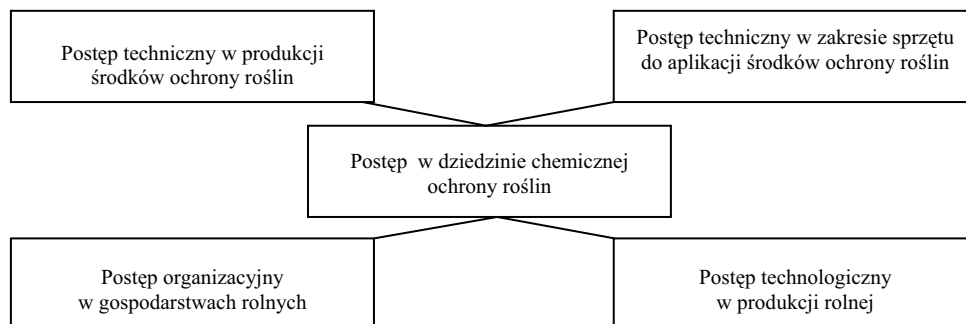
Postęp techniczny w produkcji środków ochrony roślin

Postęp techniczny w zakresie sprzętu do aplikacji środków ochrony roślin

Postęp w dziedzinie chemicznej ochrony roślin

Postęp organizacyjny w gospodarstwach rolnych

Postęp technologiczny w produkcji rolnej